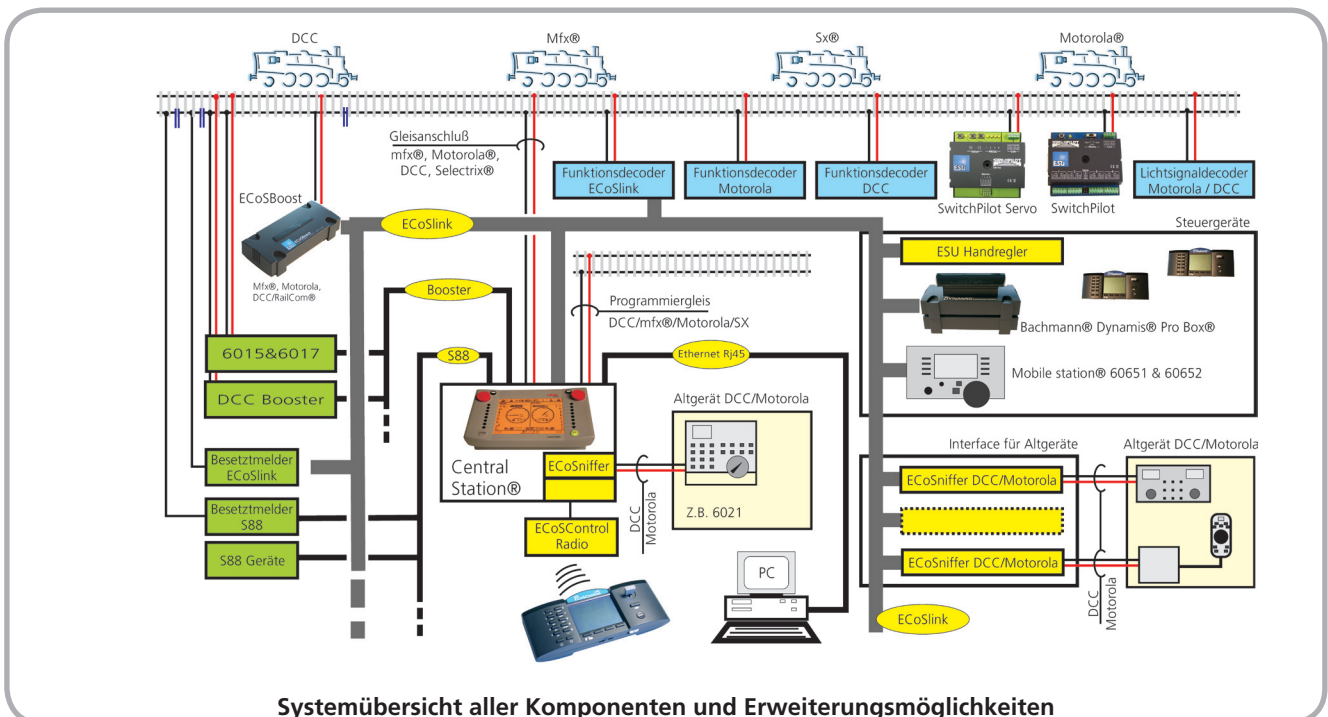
DCC

Mfx®

Sx®

Motorola®

Gleisanschluß
mfx®, Motorola®,
DCC, Selectrix®

Funktionsdecoder
ECoSlink

Funktionsdecoder
Motorola

Funktionsdecoder
DCC

SwitchPilot Servo

SwitchPilot

Lichtsignaldecoder
Motorola / DCC

ECoSBoost

Mfx®, Motorola,
DCC/RailCom®

ECoSlink

Steuergeräte

ESU Handregler

Booster

Programmiergleis
DCC/mfx®/Motorola/SX

Bachmann® Dynamis® Pro Box®

6015&6017

S88

Ethernet Rj45

Mobile station® 60651 & 60652

DCC Booster

Altgerät DCC/Motorola

Central
Station®

ECoSniffer

Interface für Altgeräte

Altgerät DCC/Motorola

Besetztmelder
ECoSlink

ECoSniffer DCC/Motorola

Besetztmelder
S88

DCC
Motorola

Z.B. 6021

ECoSControl
Radio

S88 Geräte

ECoSniffer DCC/Motorola

PC

DCC
Motorola

ECoSlink

Systemübersicht aller Komponenten und Erweiterungsmöglichkeiten